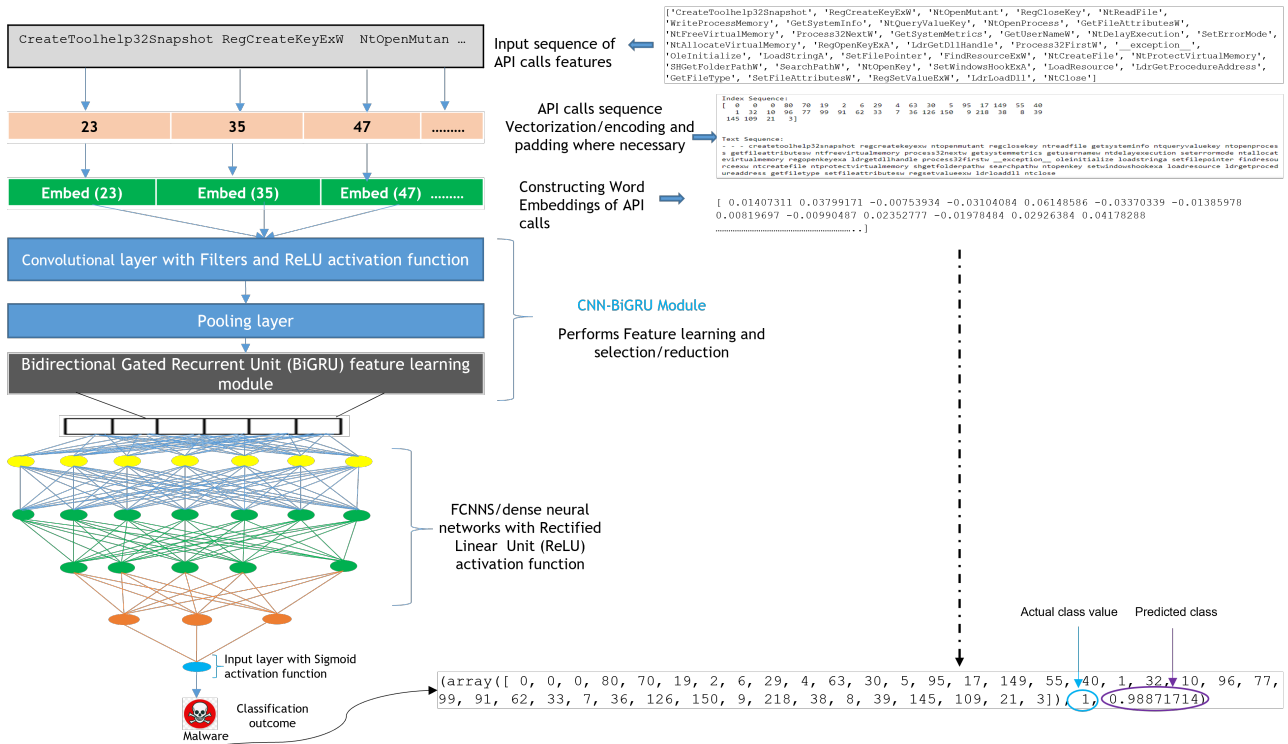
CreateToolhelp32Snapshot RegCreateKeyExW NtOpenMutan …

Input sequence of API calls features

['CreateToolhelp32Snapshot', 'RegCreateKeyExW', 'NtOpenMutant', 'RegCloseKey', 'NtReadFile', 'WriteProcessMemory', 'GetSystemInfo', 'NtQueryValueKey', 'NtOpenProcess', 'GetFileAttributesW', 'NtFreeVirtualMemory', 'Process32NextW', 'GetSystemMetrics', 'GetUserNameW', 'NtDelayExecution', 'SetErrorMode', 'NtAllocateVirtualMemory', 'RegOpenKeyExA', 'LdrGetDllHandle', 'Process32FirstW', '__exception__', 'OleInitialize', 'LoadStringA', 'SetFilePointer', 'FindResourceExW', 'NtCreateFile', 'NtProtectVirtualMemory', 'SHGetFolderPathW', 'SearchPathW', 'NtOpenKey', 'SetWindowsHookExA', 'LoadResource', 'LdrGetProcedureAddress', 'GetFileType', 'SetFileAttributesW', 'RegSetValueExW', 'LdrLoadDll', 'NtClose']

| 23 | 35 | 47 | ........ |
|---|---|---|---|

API calls sequence Vectorization/encoding and padding where necessary

Index Sequence:
[ 0 0 0 80 70 19 2 6 29 4 63 30 5 95 17 149 55 40 1 32 10 96 77 99 91 62 33 7 36 126 150 9 218 38 8 39 145 109 21 3]

Text Sequence:
- - - createtoolhelp32snapshot regcreatekeyexw ntopenmutant regclosekey ntreadfile getsysteminfo ntqueryvaluekey ntopenprocess getfileattributesw ntfreevirtualmemory process32nextw getsystemmetrics getusernamew ntdelayexecution seterrormode ntallocatevirtualmemory regopenkeyexa ldrgetdllhandle process32firstw __exception__ oleinitialize loadstringa setfilepointer findresourceexw ntcreatefile ntprotectvirtualmemory shgetfolderpathw searchpathw ntopenkey setwindowshookexa loadresource ldrgetprocedureaddress getfiletype setfileattributesw regsetvalueexw ldrloaddll ntclose

| Embed (23) | Embed (35) | Embed (47) ......... |
|---|---|---|

Constructing Word Embeddings of API calls

[ 0.01407311 0.03799171 -0.00753934 -0.03104084 0.06148586 -0.03370339 -0.01385978 0.00819697 -0.00990487 0.02352777 -0.01978484 0.02926384 0.04178288 ……………………………………………………………..]

Convolutional layer with Filters and ReLU activation function

Pooling layer

Bidirectional Gated Recurrent Unit (BiGRU) feature learning module

CNN-BiGRU Module

Performs Feature learning and selection/reduction

FCNNS/dense neural networks with Rectified Linear Unit (ReLU) activation function

Input layer with Sigmoid activation function

Malware

Classification outcome

Actual class value

Predicted class

(array([ 0, 0, 0, 80, 70, 19, 2, 6, 29, 4, 63, 30, 5, 95, 17, 149, 55, 40, 1, 32, 10, 96, 77, 99, 91, 62, 33, 7, 36, 126, 150, 9, 218, 38, 8, 39, 145, 109, 21, 3]), 1, 0.98871714)